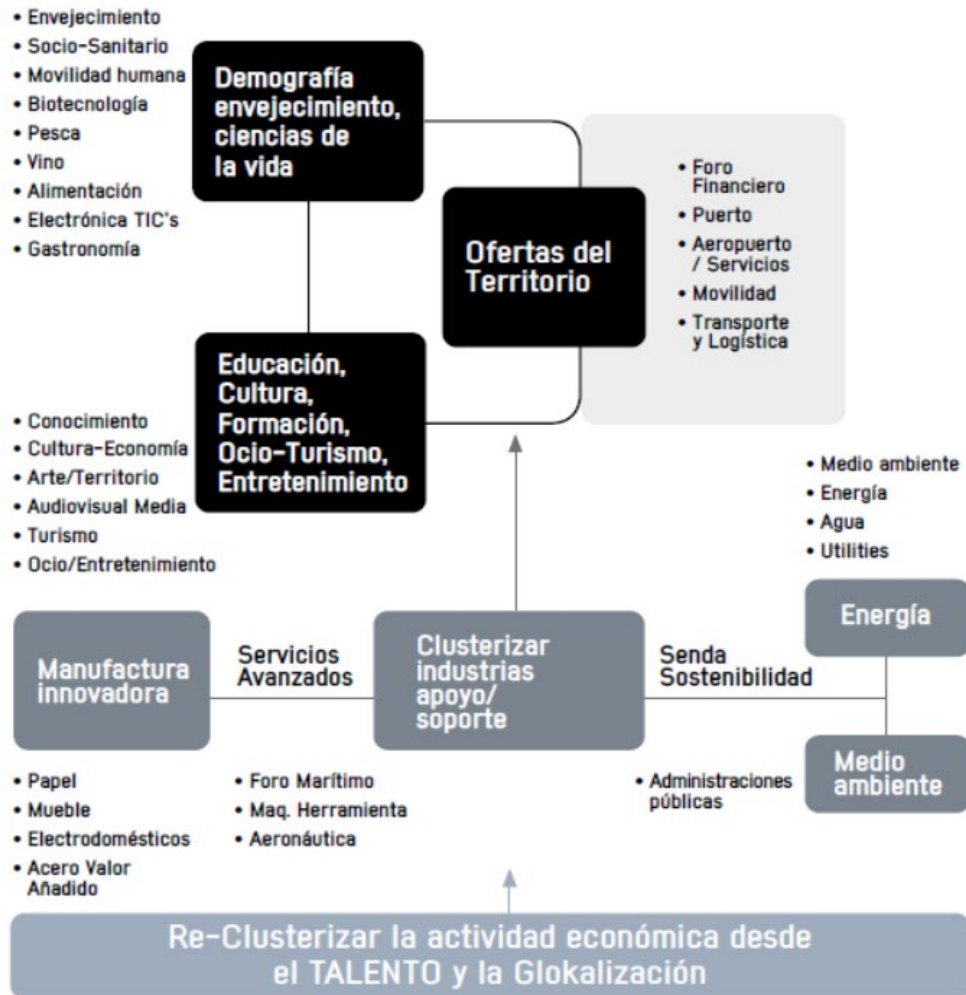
• Envejecimiento
• Socio-Sanitario
• Movilidad humana
• Biotecnología
• Pesca
• Vino
• Alimentación
• Electrónica TIC's
• Gastronomía

Demografía envejecimiento, ciencias de la vida

Ofertas del Territorio

• Foro Financiero
• Puerto
• Aeropuerto / Servicios
• Movilidad
• Transporte y Logística

Educación, Cultura, Formación, Ocio-Turismo, Entretenimiento

• Conocimiento
• Cultura-Economía
• Arte/Territorio
• Audiovisual Media
• Turismo
• Ocio/Entretenimiento

• Medio ambiente
• Energía
• Agua
• Utilities

Manufactura innovadora

Servicios Avanzados

Clusterizar industrias apoyo/ soporte

Senda Sostenibilidad

Energía

Medio ambiente

• Papel
• Mueble
• Electrodomésticos
• Acero Valor Añadido

• Foro Marítimo
• Maq. Herramienta
• Aeronáutica

• Administraciones públicas

Re-Clusterizar la actividad económica desde el TALENTO y la Glokalización